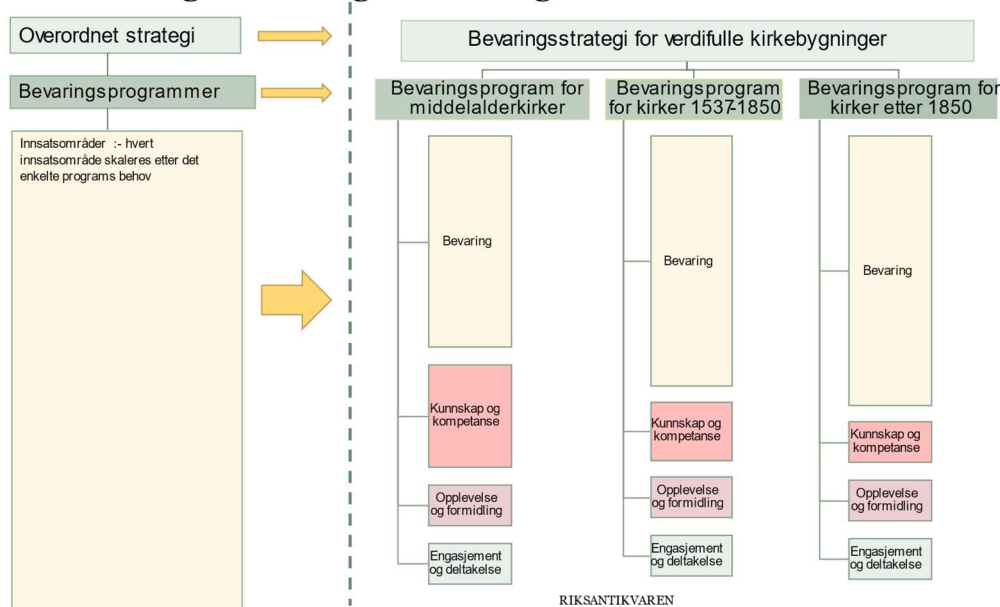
Overordnet strategi

Bevaringsprogrammer

Innsatsområder :- hvert innsatsområde skaleres etter det enkelte programs behov

Bevaringsstrategi for verdifulle kirkebygninger

Bevaringsprogram for middelalderkirker

Bevaring

Kunnskap og kompetanse

Opplevelse og formidling

Engasjement og deltakelse

Bevaringsprogram for kirker 1537-1850

Bevaring

Kunnskap og kompetanse

Opplevelse og formidling

Engasjement og deltakelse

Bevaringsprogram for kirker etter 1850

Bevaring

Kunnskap og kompetanse

Opplevelse og formidling

Engasjement og deltakelse

RIKSANTIKVAREN